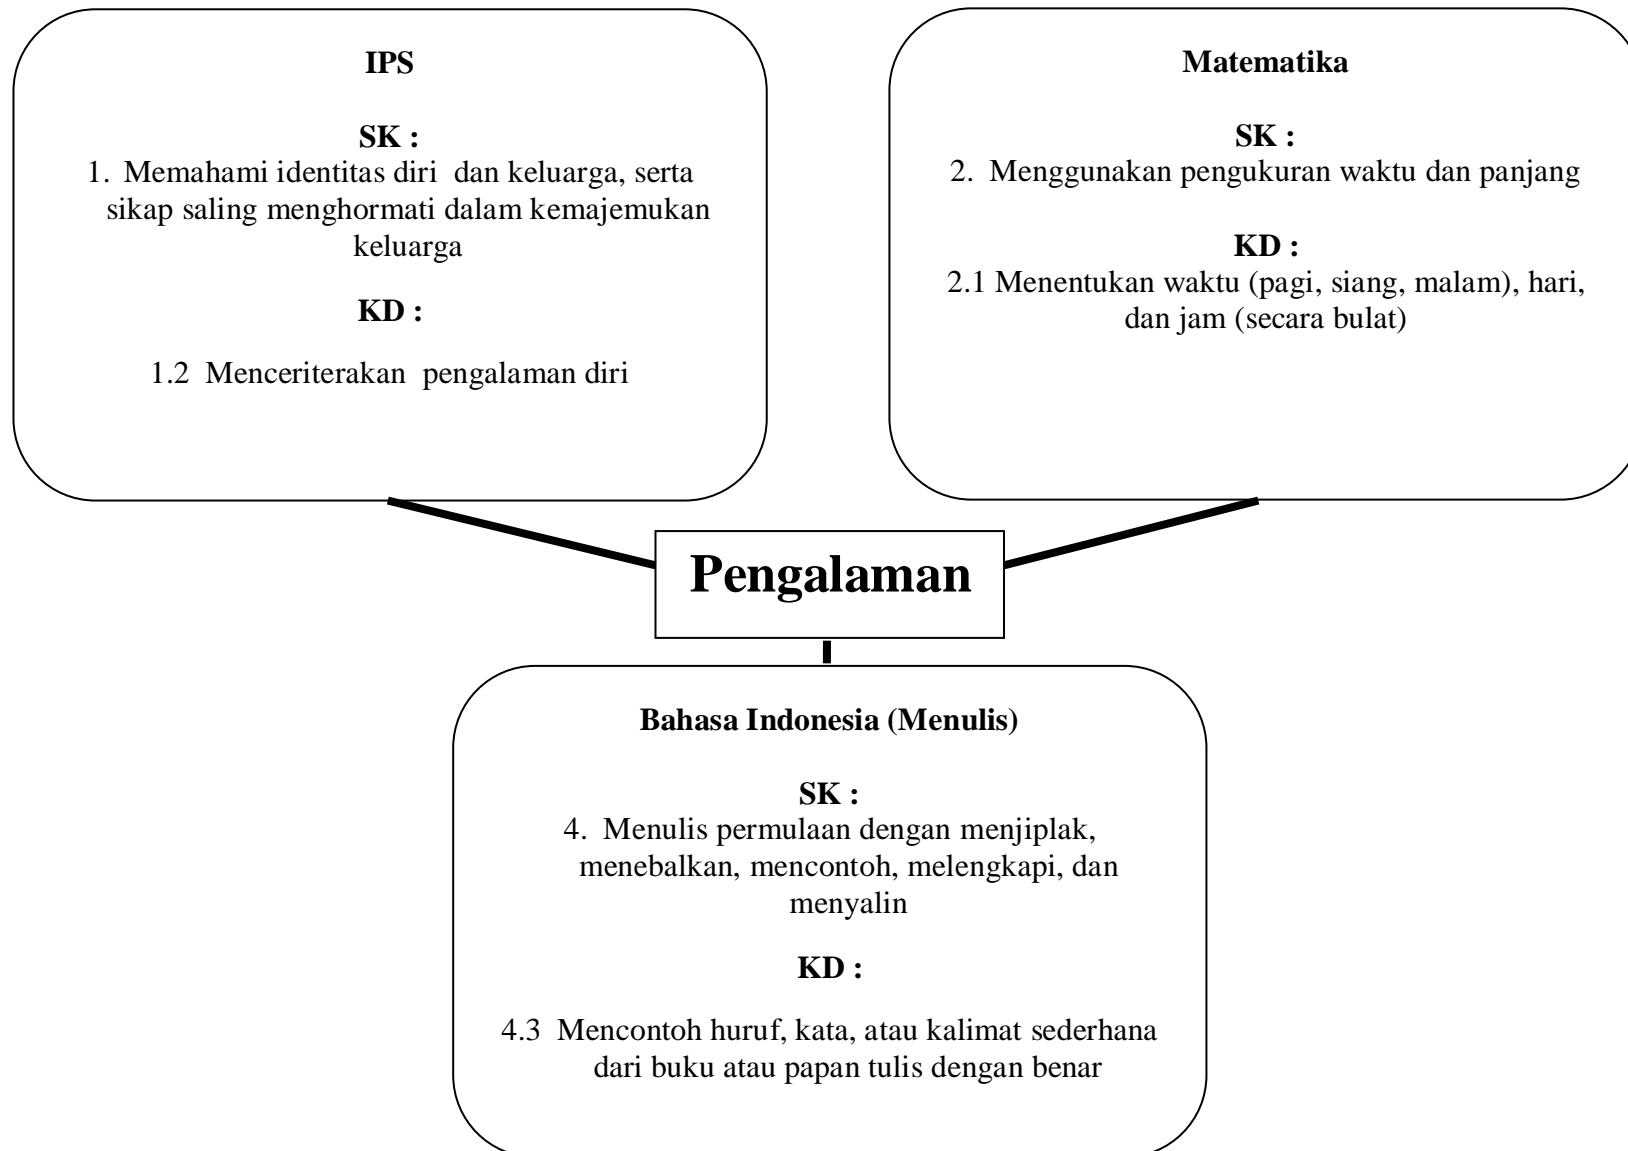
IPS

SK :
1. Memahami identitas diri dan keluarga, serta sikap saling menghormati dalam kemajemukan keluarga

KD :

1.2 Menceriterakan pengalaman diri

Matematika

SK :
2. Menggunakan pengukuran waktu dan panjang

KD :
2.1 Menentukan waktu (pagi, siang, malam), hari, dan jam (secara bulat)

Pengalaman

Bahasa Indonesia (Menulis)

SK :
4. Menulis permulaan dengan menjiplak, menebalkan, mencontoh, melengkapi, dan menyalin

KD :

4.3 Mencontoh huruf, kata, atau kalimat sederhana dari buku atau papan tulis dengan benar